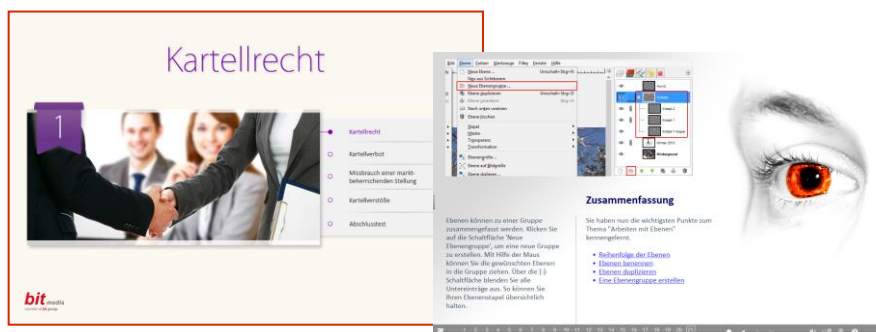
Kartellrecht

1

Kartellrecht

Kartellverbot

Missbrauch einer marktbeherrschenden Stellung

Kartellverstöße

Abschlusstest

bit media

Zusammenfassung

Ebenen können zu einer Gruppe zusammengefasst werden. Klicken Sie auf die Schaltfläche 'Neue Ebenengruppe', um eine neue Gruppe zu erstellen. Mit Hilfe der Maus können Sie die gewünschten Ebenen in die Gruppe ziehen. Über die [-] Schaltfläche blenden Sie alle Untereinträge aus. So können Sie Ihren Ebenenstapel übersichtlich halten.

Sie haben nun die wichtigsten Punkte zum Thema "Arbeiten mit Ebenen" kennengelernt.

Reihenfolge der Ebenen
Ebenen benennen
Ebenen duplizieren
Eine Ebenengruppe erstellen

Neue Ebene...
Neue Ebenengruppe...
Ebene duplizieren
Ebene löschen
Stapel
Maske
Transparenz
Transformation
Hintergrund